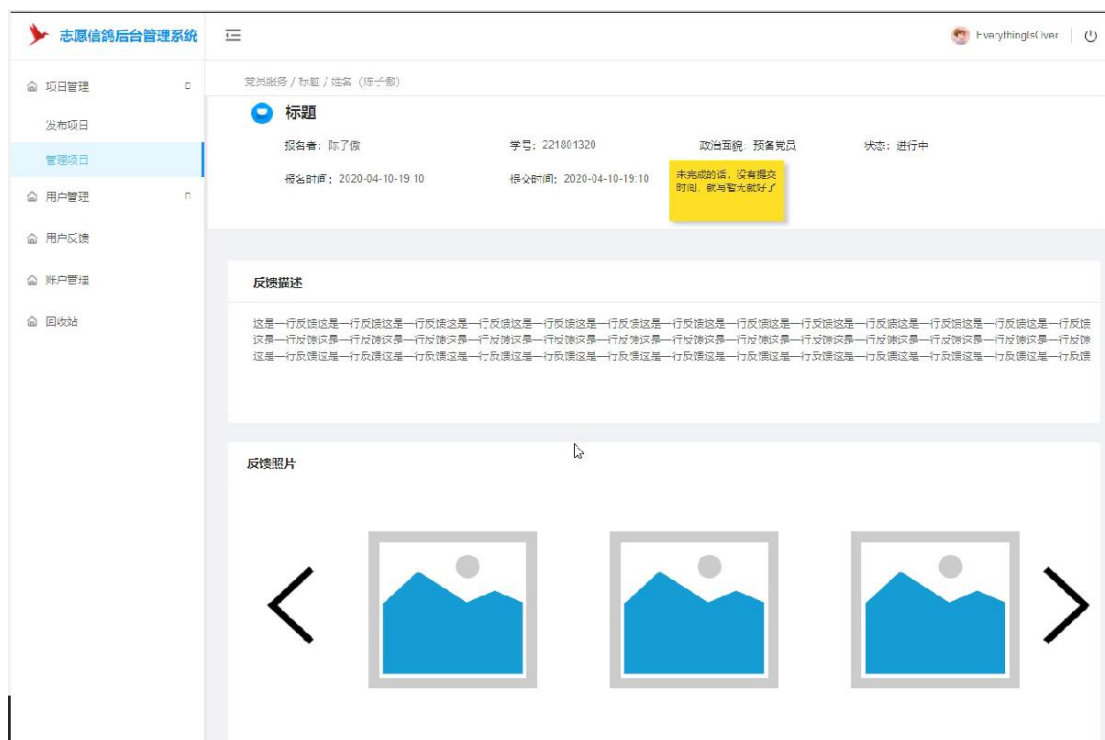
志愿信鸽后台管理系统

EverythingIsOver

项目管理

发布项目

管理项目

用户管理

用户反馈

账户管理

回收站

党员服务 / 标题 / 姓名（待定都）

标题

报名者：陈了偎

学号：221801320

政治面貌：预备党员

状态：进行中

报名时间：2020-04-10-19:10

提交时间：2020-04-10-19:10

未完成的话，没有提交时间，就写暂无就好了

反馈描述

这是一行反馈这是一行反馈这是一行反馈这是一行反馈这是一行反馈这是一行反馈这是一行反馈这是一行反馈这是一行反馈这是一行反馈这是一行反馈这是一行反馈这是一行反馈这是一行反馈这是一行反馈这是一行反馈这是一行反馈这是一行反馈这是一行反馈这是一行反馈这是一行反馈这是一行反馈这是一行反馈这是一行反馈这是一行反馈这是一行反馈这是一行反馈这是一行反馈这是一行反馈这是一行反馈这是一行反馈这是一行反馈这是一行反馈这是一行反馈这是一行反馈这是一行反馈这是一行反馈这是一行反馈这是一行反馈

反馈照片